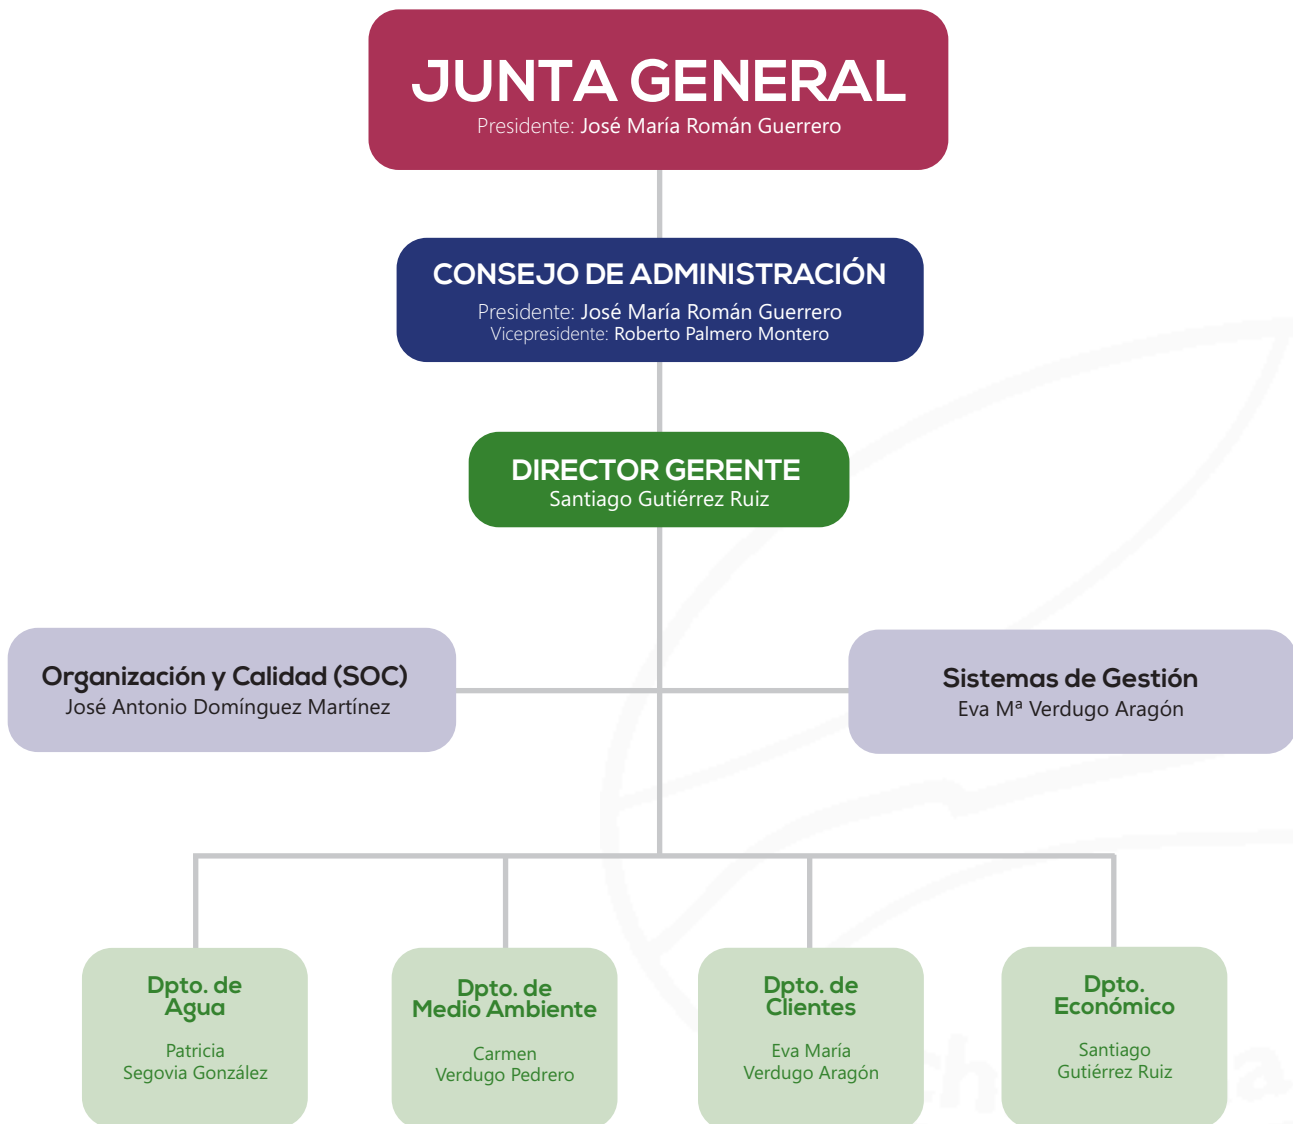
JUNTA GENERAL
Presidente: José María Román Guerrero

CONSEJO DE ADMINISTRACIÓN
Presidente: José María Román Guerrero
Vicepresidente: Roberto Palmero Montero

DIRECTOR GERENTE
Santiago Gutiérrez Ruiz

Organización y Calidad (SOC)
José Antonio Domínguez Martínez

Sistemas de Gestión
Eva Mª Verdugo Aragón

Dpto. de Agua
Patricia Segovia González

Dpto. de Medio Ambiente
Carmen Verdugo Pedrero

Dpto. de Clientes
Eva María Verdugo Aragón

Dpto. Económico
Santiago Gutiérrez Ruiz